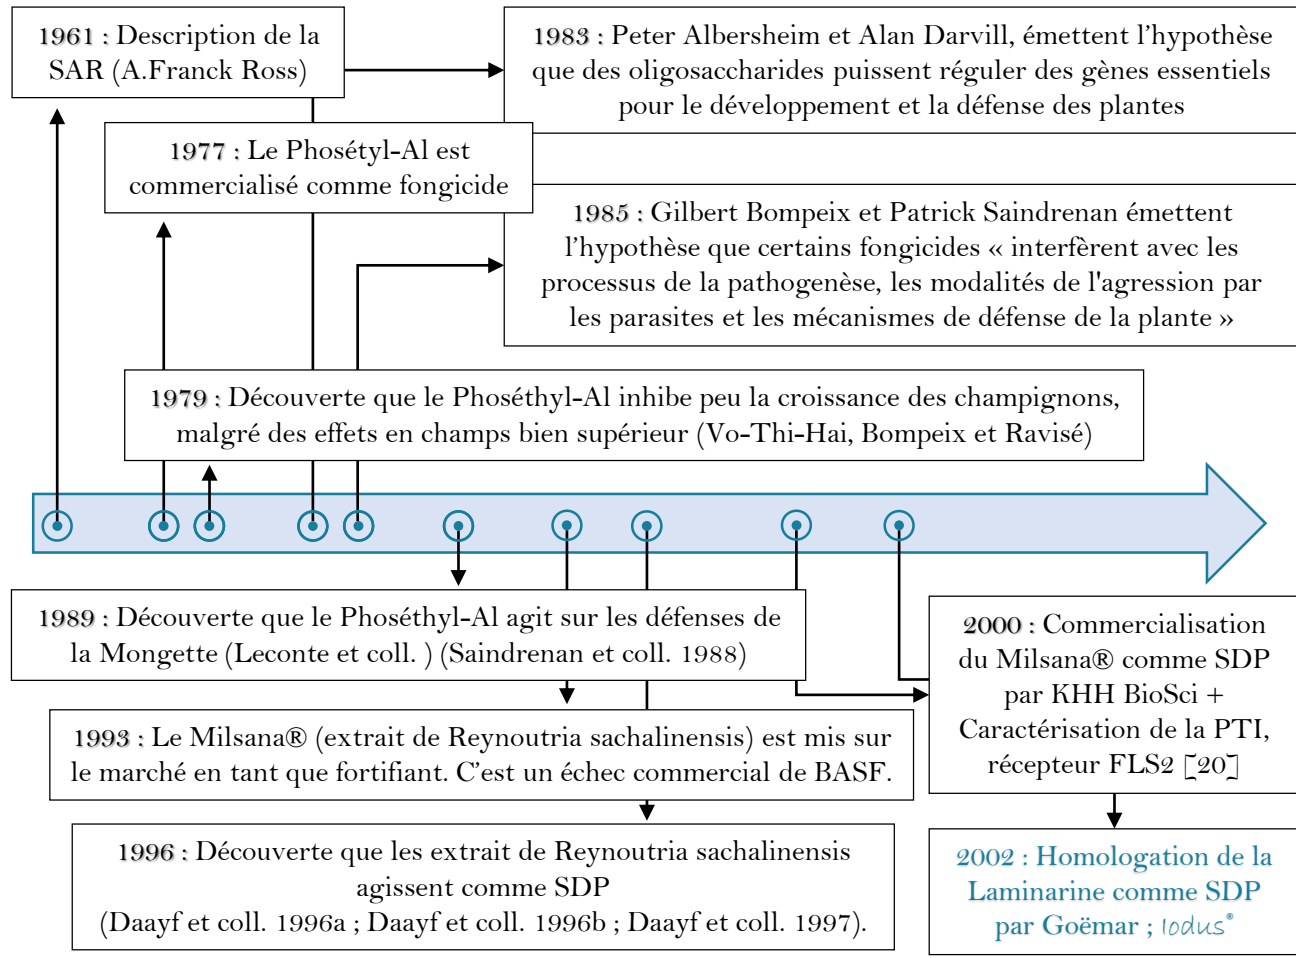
1961 : Description de la SAR (A.Franck Ross)

1983 : Peter Albersheim et Alan Darvill, émettent l'hypothèse que des oligosaccharides puissent réguler des gènes essentiels pour le développement et la défense des plantes

1977 : Le Phosétyl-Al est commercialisé comme fongicide

1985 : Gilbert Bompeix et Patrick Saindrenan émettent l'hypothèse que certains fongicides « interfèrent avec les processus de la pathogenèse, les modalités de l'agression par les parasites et les mécanismes de défense de la plante »

1979 : Découverte que le Phoséthyl-Al inhibe peu la croissance des champignons, malgré des effets en champs bien supérieur (Vo-Thi-Hai, Bompeix et Ravisé)

1989 : Découverte que le Phoséthyl-Al agit sur les défenses de la Mongette (Leconte et coll. ) (Saindrenan et coll. 1988)

2000 : Commercialisation du Milsana® comme SDP par KHH BioSci + Caractérisation de la PTI, récepteur FLS2 [20]

1993 : Le Milsana® (extrait de Reynoutria sachalinensis) est mis sur le marché en tant que fortifiant. C'est un échec commercial de BASF.

1996 : Découverte que les extrait de Reynoutria sachalinensis agissent comme SDP (Daayf et coll. 1996a ; Daayf et coll. 1996b ; Daayf et coll. 1997).

2002 : Homologation de la Laminarine comme SDP par Goëmar ; Iodus®